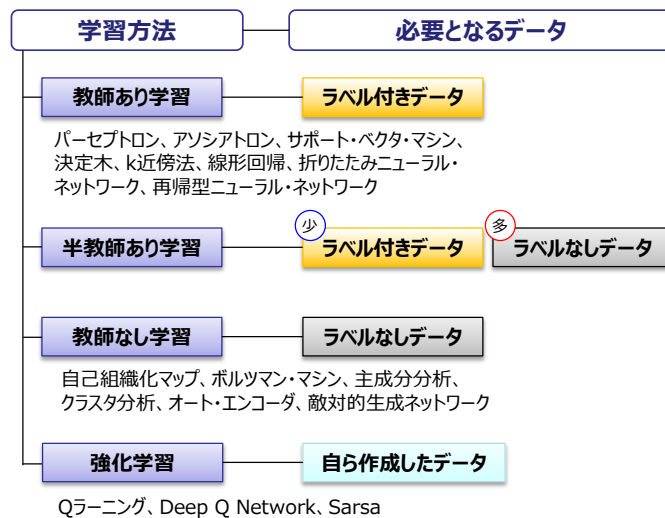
学習方法

必要となるデータ

教師あり学習

ラベル付きデータ

パーセプトロン、アソシアトロン、サポート・ベクタ・マシン、決定木、k近傍法、線形回帰、折りたたみニューラル・ネットワーク、再帰型ニューラル・ネットワーク

半教師あり学習

少

ラベル付きデータ

多

ラベルなしデータ

教師なし学習

ラベルなしデータ

自己組織化マップ、ボルツマン・マシン、主成分分析、クラスタ分析、オート・エンコーダ、敵対的生成ネットワーク

強化学習

自ら作成したデータ

Qラーニング、Deep Q Network、Sarsa